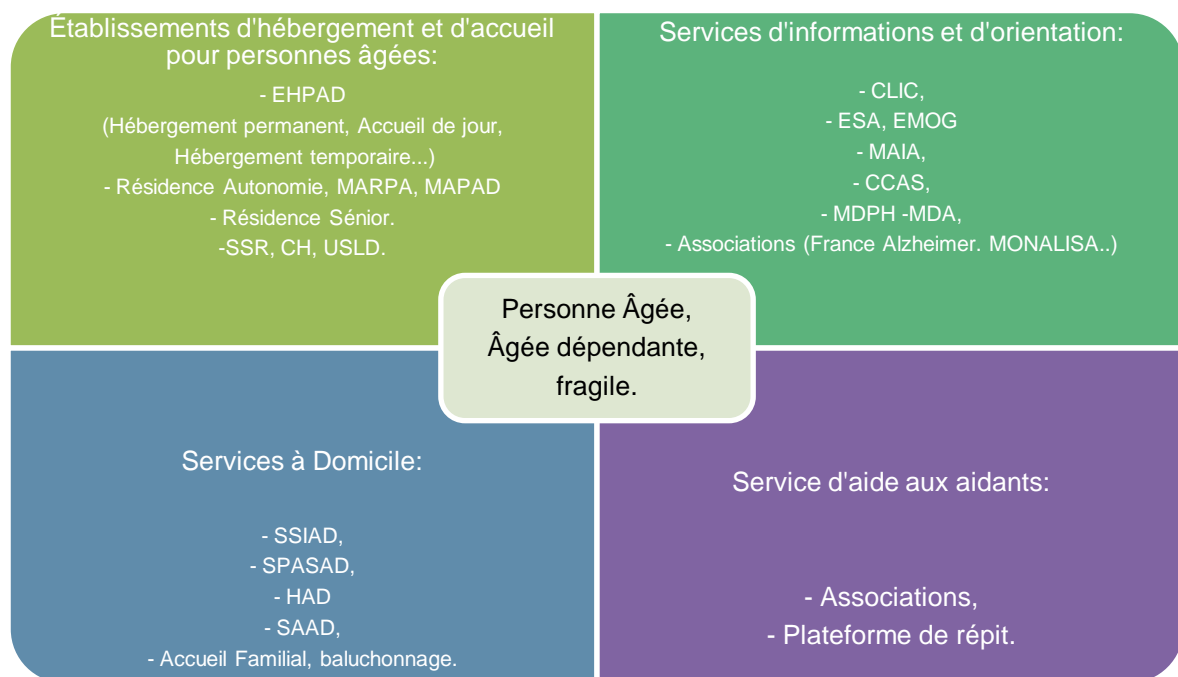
Établissements d'hébergement et d'accueil pour personnes âgées:

- EHPAD
(Hébergement permanent, Accueil de jour, Hébergement temporaire...)
- Résidence Autonomie, MARPA, MAPAD
- Résidence Sénior.
-SSR, CH, USLD.

Services d'informations et d'orientation:

- CLIC,
- ESA, EMOG
- MAIA,
- CCAS,
- MDPH -MDA,
- Associations (France Alzheimer. MONALISA..)

Personne Âgée, Âgée dépendante, fragile.

Services à Domicile:

- SSIAD,
- SPASAD,
- HAD
- SAAD,
- Accueil Familial, baluchonnage.

Service d'aide aux aidants:

- Associations,
- Plateforme de répit.